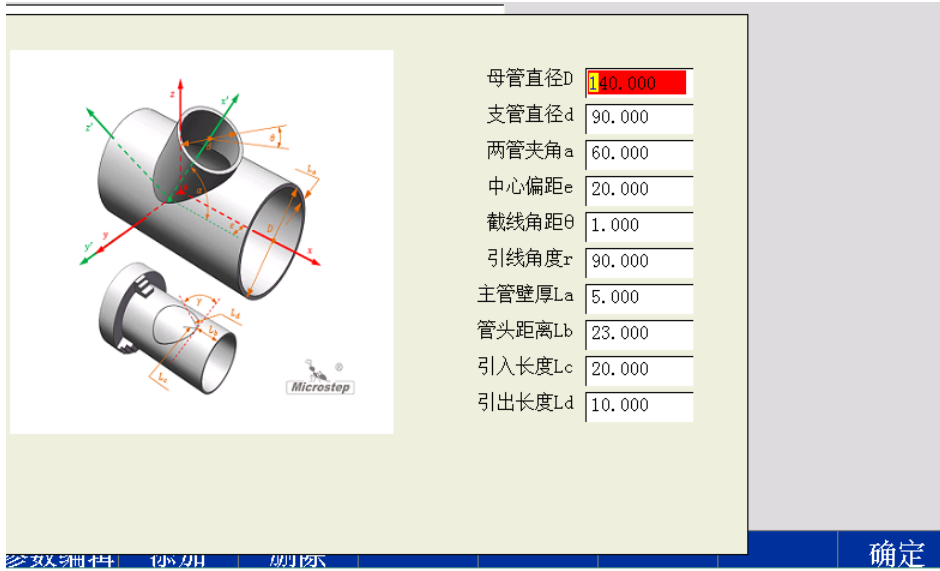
z
z'
x'
z''
θ
α
e
y
y'
D
x
L_a
L_d
L_b
L_c
γ
Microstep

母管直径D 140.000
支管直径d 90.000
两管夹角a 60.000
中心偏距e 20.000
截线角距θ 1.000
引线角度r 90.000
主管壁厚La 5.000
管头距离Lb 23.000
引入长度Lc 20.000
引出长度Ld 10.000

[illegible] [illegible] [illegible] 确定